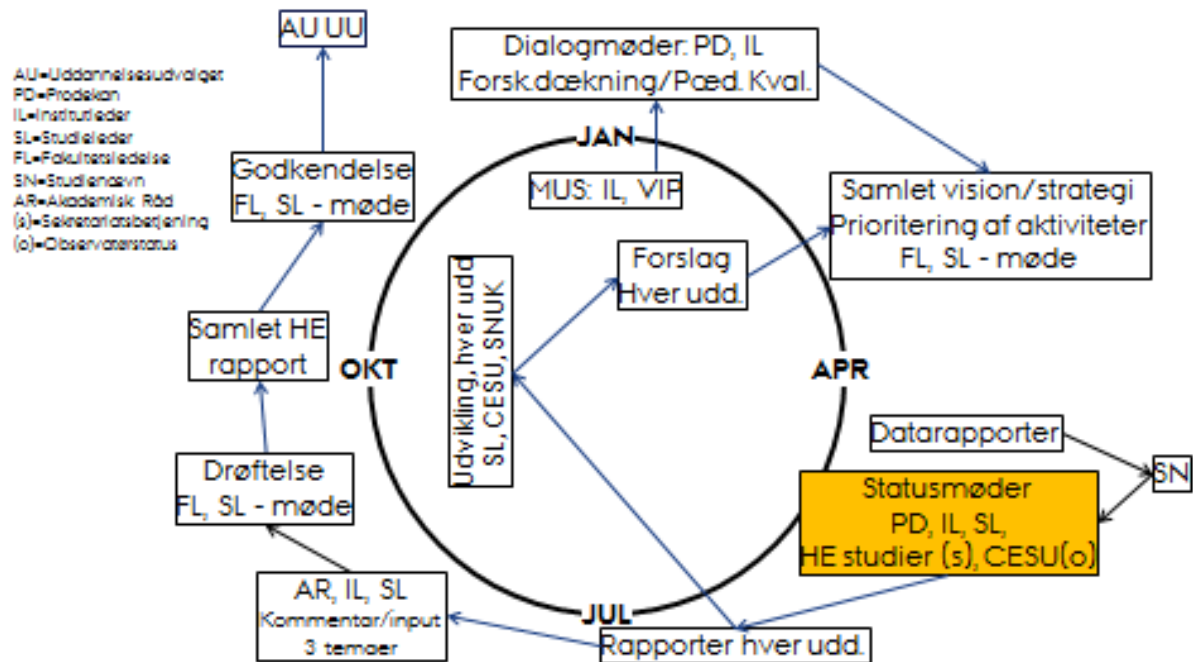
AU UU

AU=Uddannelsesudvalget
PD=Prodekan
IL=Institutleder
SL=Studieleder
FL=Fakultetsledelse
SN=Studienævn
AR=Akademisk Råd
(s)=Sekretariatsbetjening
(o)=Observatørstatus

Dialogmøder: PD, IL
Forsk.dækning/Pæd. Kval.

JAN

MUS: IL, VIP

Godkendelse
FL, SL - møde

Samlet vision/strategi
Prioritering af aktiviteter
FL, SL - møde

Forslag
Hver udd.

Udvikling, hver udd
SL, CESU, SNUK

Samlet HE
rapport

OKT

APR

Datarapporter

SN

Drøftelse
FL, SL - møde

Statusmøder
PD, IL, SL,
HE studier (s), CESU(o)

AR, IL, SL
Kommentar/input
3 temaer

JUL

Rapporter hver udd.